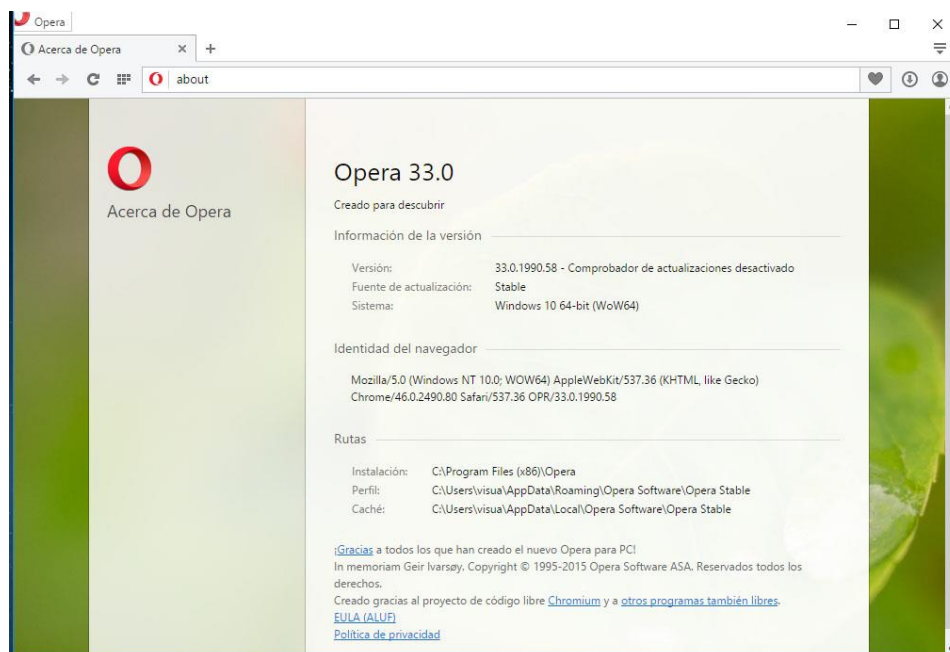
Opera

Acerca de Opera × +

about

Acerca de Opera

Opera 33.0

Creado para descubrir

Información de la versión

| | |
|---|---|
| Versión: | 33.0.1990.58 - Comprobador de actualizaciones desactivado |
| Fuente de actualización: | Stable |
| Sistema: | Windows 10 64-bit (WoW64) |

Identidad del navegador

Mozilla/5.0 (Windows NT 10.0; WOW64) AppleWebKit/537.36 (KHTML, like Gecko) Chrome/46.0.2490.80 Safari/537.36 OPR/33.0.1990.58

Rutas

| | |
|---|---|
| Instalación: | C:\Program Files (x86)\Opera |
| Perfil: | C:\Users\visua\AppData\Roaming\Opera Software\Opera Stable |
| Caché: | C:\Users\visua\AppData\Local\Opera Software\Opera Stable |

¡Gracias a todos los que han creado el nuevo Opera para PC!
In memoriam Geir Ivarsøy. Copyright © 1995-2015 Opera Software ASA. Reservados todos los derechos.
Creado gracias al proyecto de código libre Chromium y a otros programas también libres.
EULA (ALUF)
Política de privacidad